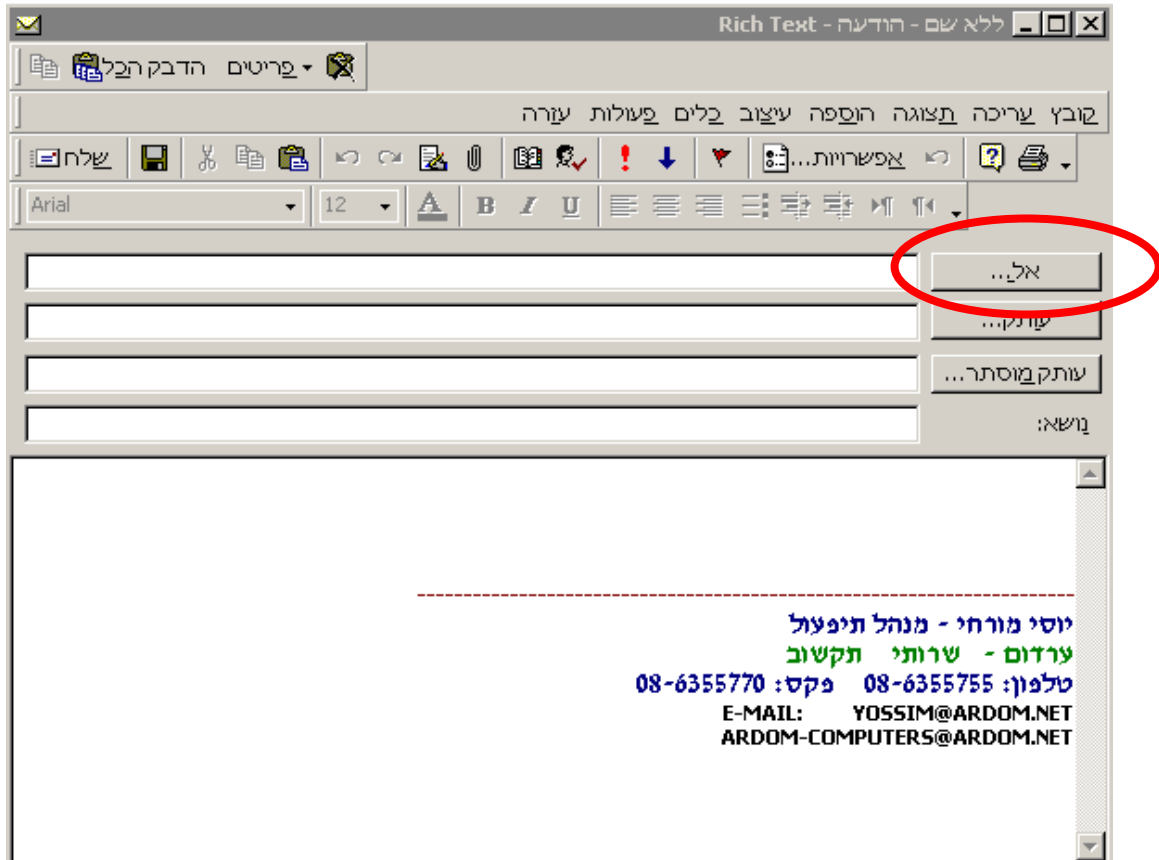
ללא שם - הודעה - Rich Text

הדבק הכל פריטים

קובץ עריכה תצוגה הוספה עיצוב כלים פעולות עזרה

שלח אפשרויות...

Arial 12

אל...

עותק...

עותק מוסתר...

נושא:

-----------------------------------------------------------------

יוסי מורחי - מנהל תיפעול
ערדום - שרותי תקשוב
טלפון: 08-6355755 פקס: 08-6355770
E-MAIL: YOSSIM@ARDOM.NET
ARDOM-COMPUTERS@ARDOM.NET